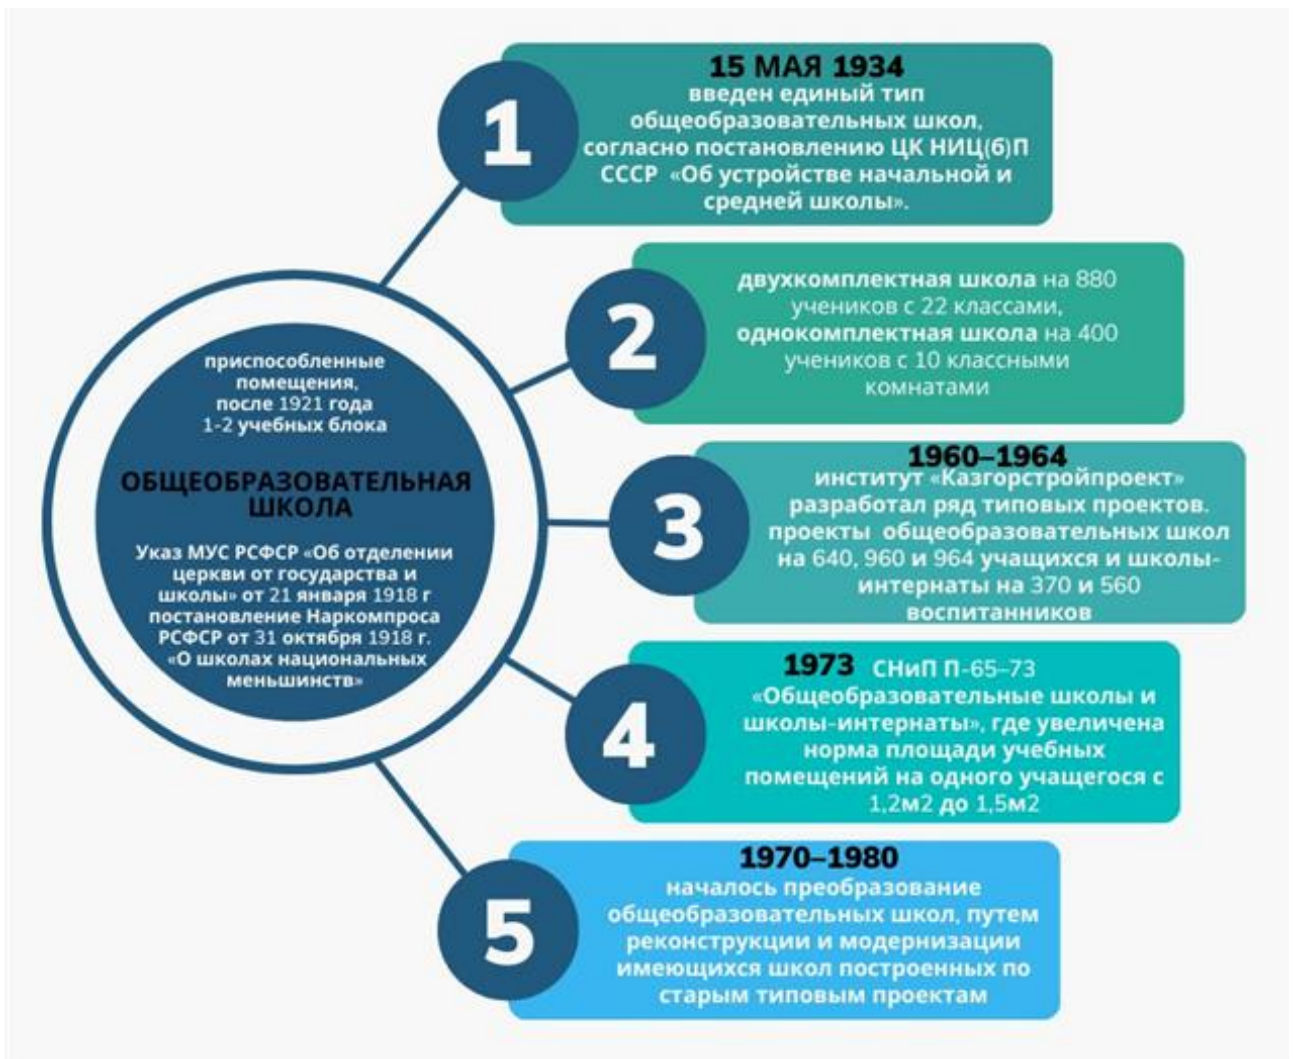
приспособленные помещения, после 1921 года 1-2 учебных блока

ОБЩЕОБРАЗОВАТЕЛЬНАЯ ШКОЛА

Указ МУС РСФСР «Об отделении церкви от государства и школы» от 21 января 1918 г постановление Наркомпроса РСФСР от 31 октября 1918 г. «О школах национальных меньшинств»

1

15 МАЯ 1934
введен единый тип общеобразовательных школ, согласно постановлению ЦК НИЦ(б)П СССР «Об устройстве начальной и средней школы».

2

двухкомплектная школа на 880 учеников с 22 классами, однокомплектная школа на 400 учеников с 10 классными комнатами

3

1960–1964
институт «Казгорстройпроект» разработал ряд типовых проектов. проекты общеобразовательных школ на 640, 960 и 964 учащихся и школы-интернаты на 370 и 560 воспитанников

4

1973 СНиП П-65–73 «Общеобразовательные школы и школы-интернаты», где увеличена норма площади учебных помещений на одного учащегося с 1,2м2 до 1,5м2

5

1970–1980
началось преобразование общеобразовательных школ, путем реконструкции и модернизации имеющихся школ построенных по старым типовым проектам